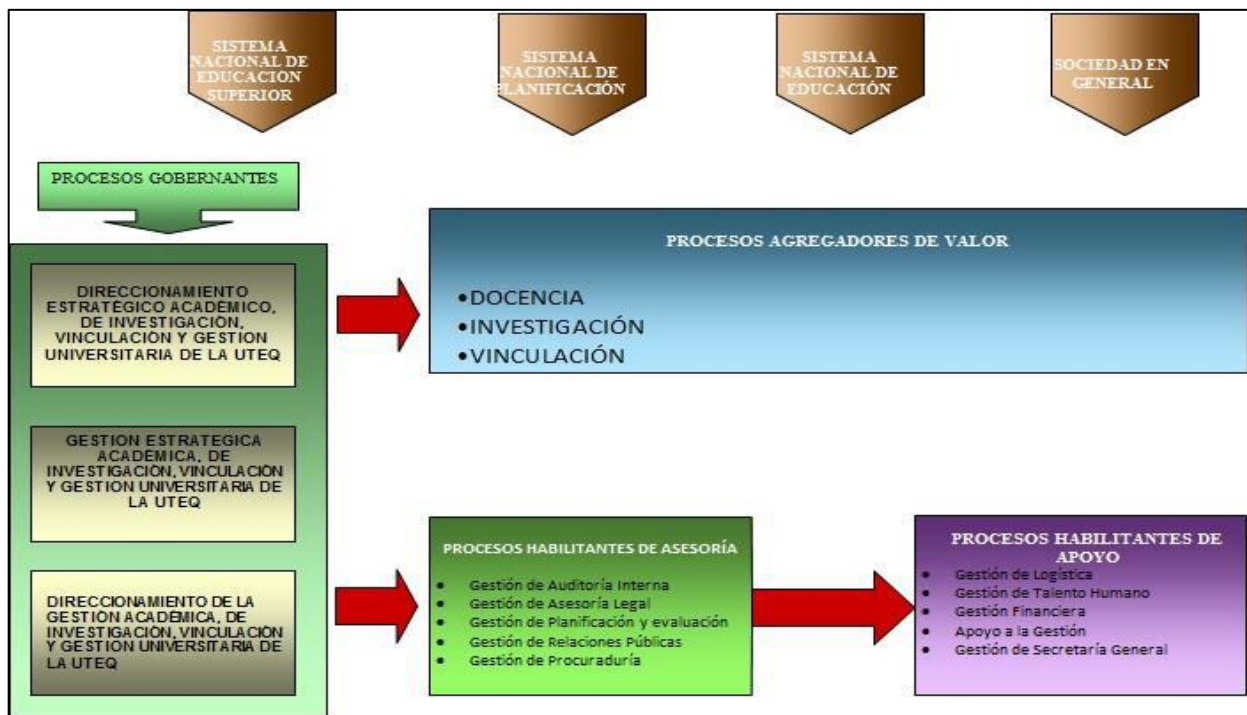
SISTEMA NACIONAL DE EDUCACION SUPERIOR

SISTEMA NACIONAL DE PLANIFICACIÓN

SISTEMA NACIONAL DE EDUCACIÓN

SOCIEDAD EN GENERAL

PROCESOS GOBERNANTES

DIRECCIONAMIENTO ESTRATEGICO ACADEMICO, DE INVESTIGACION, VINCULACION Y GESTION UNIVERSITARIA DE LA UTEQ

GESTION ESTRATEGICA ACADEMICA, DE INVESTIGACION, VINCULACION Y GESTION UNIVERSITARIA DE LA UTEQ

DIRECCIONAMIENTO DE LA GESTION ACADEMICA, DE INVESTIGACION, VINCULACION Y GESTION UNIVERSITARIA DE LA UTEQ

PROCESOS AGREGADORES DE VALOR

•DOCENCIA
•INVESTIGACIÓN
•VINCULACIÓN

PROCESOS HABILITANTES DE ASESORÍA

- Gestión de Auditoría Interna
- Gestión de Asesoría Legal
- Gestión de Planificación y evaluación
- Gestión de Relaciones Públicas
- Gestión de Procuraduría

PROCESOS HABILITANTES DE APOYO

- Gestión de Logística
- Gestión de Talento Humano
- Gestión Financiera
- Apoyo a la Gestión
- Gestión de Secretaría General